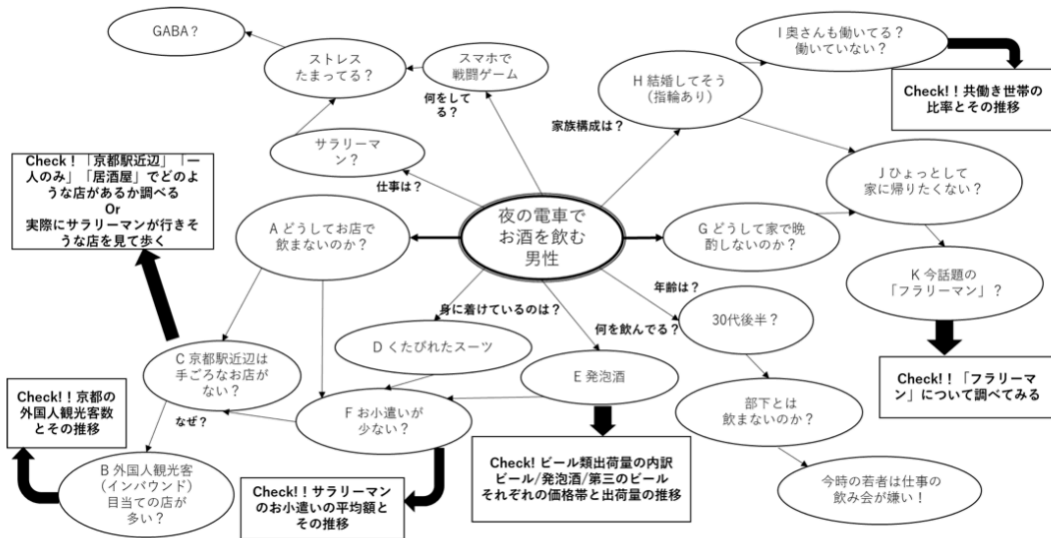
夜の電車で
お酒を飲む
男性

GABA？

ストレス
たまってる？

スマホで
戦闘ゲーム

何をしてる？

サラリーマン？

仕事は？

家族構成は？

H 結婚してそう
（指輪あり）

I 奥さんも働いてる？
働いていない？

Check!！共働き世帯の比率とその推移

J ひょっとして
家に帰りたくない？

G どうして家で晩酌しないのか？

K 今話題の
「フラリーマン」？

Check!！「フラリーマン」について調べてみる

年齢は？

30代後半？

部下とは
飲まないのか？

今時の若者は仕事の
飲み会が嫌い！

Check！「京都駅近辺」「一人のみ」「居酒屋」でどのような店があるか調べる
Or
実際にサラリーマンが行きそうな店を見て歩く

A どうしてお店で
飲まないのか？

身に着けているのは？

D くたびれたスーツ

何を飲んでる？

E 発泡酒

Check! ビール類出荷量の内訳
ビール/発泡酒/第三のビール
それぞれの価格帯と出荷量の推移

C 京都駅近辺は
手ごろなお店が
ない？

なぜ？

F お小遣いが
少ない？

Check!！京都の外国人観光客数とその推移

B 外国人観光客
（インバウンド）
目当ての店が
多い？

Check!！サラリーマンのお小遣いの平均額とその推移